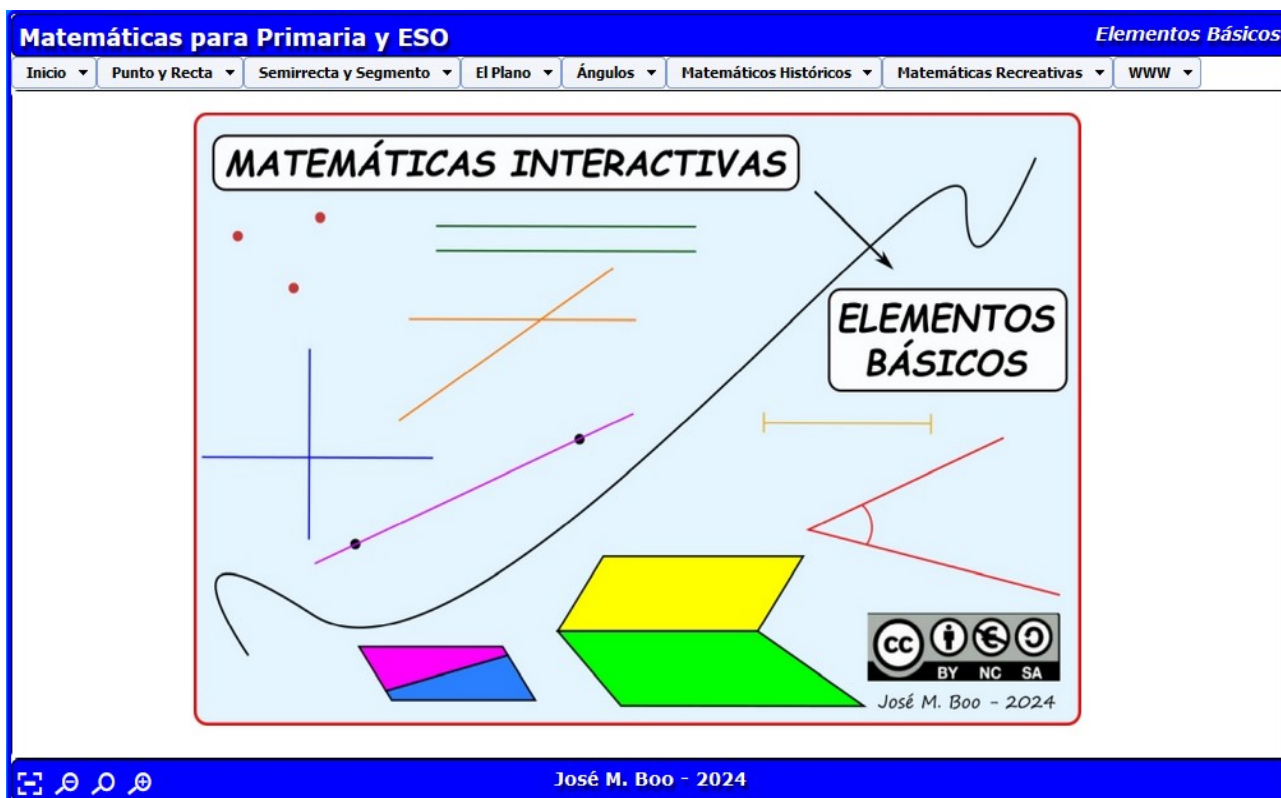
Matemáticas para Primaria y ESO
Elementos Básicos

Inicio ▾ Punto y Recta ▾ Semirrecta y Segmento ▾ El Plano ▾ Ángulos ▾ Matemáticos Históricos ▾ Matemáticas Recreativas ▾ WWW ▾

MATEMÁTICAS INTERACTIVAS

ELEMENTOS BÁSICOS

BY NC SA

José M. Boo - 2024

José M. Boo - 2024